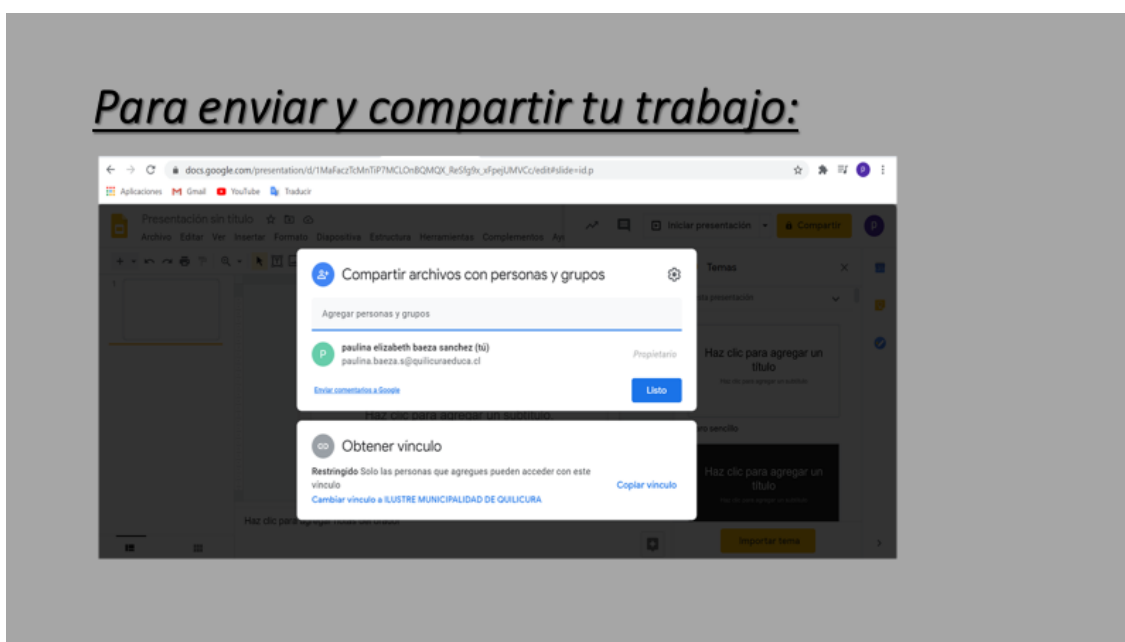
Para enviar y compartir tu trabajo:

docs.google.com/presentation/d/1MaFaczTcMnTiP7MCLOnBQMQX_Re5lg9x_xFpejUMVCc/edit#slide=id.p

Aplicaciones Gmail YouTube Traducir

Presentacion sin título

Archivo Editar Ver Insertar Formato Diapositiva Estructura Herramientas Complementos Ay

Iniciar presentación Compartir

Temas

Compartir archivos con personas y grupos

Agregar personas y grupos

paulina elizabeth baeza sanchez (tú)
paulina.baeza.s@quilicuraeduca.cl

Propietario

Enviar comentarios a Google

Listo

Haz clic para agregar un título

Haz clic para agregar un subtítulo

Obtener vínculo

Restringido Solo las personas que agregues pueden acceder con este vínculo

Cambiar vínculo a ILUSTRE MUNICIPALIDAD DE QUILICURA

Copiar vínculo

Haz clic para agregar un título

Haz clic para agregar notas del orador

Importar tema